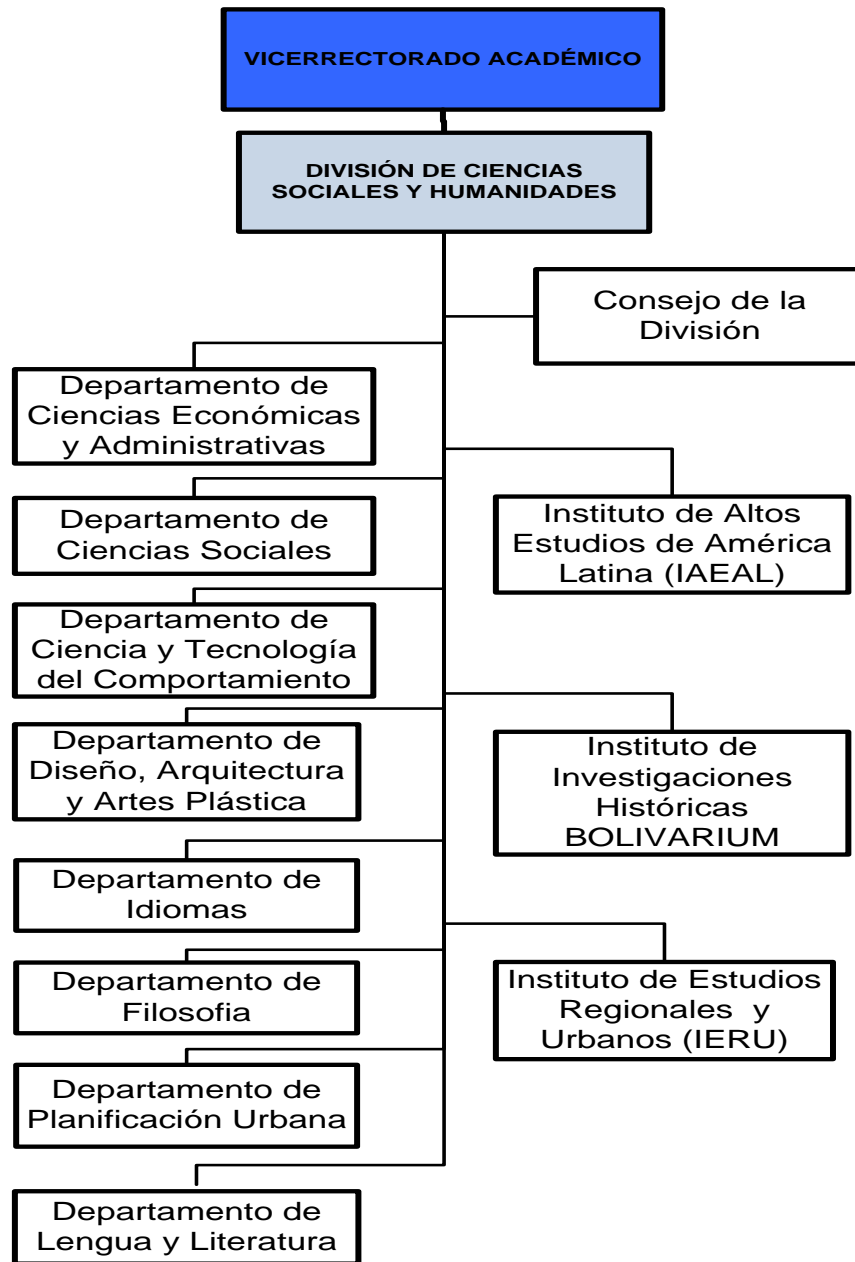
VICERRECTORADO ACADÉMICO

DIVISIÓN DE CIENCIAS SOCIALES Y HUMANIDADES

Consejo de la División

Departamento de Ciencias Económicas y Administrativas

Departamento de Ciencias Sociales

Instituto de Altos Estudios de América Latina (IAEAL)

Departamento de Ciencia y Tecnología del Comportamiento

Departamento de Diseño, Arquitectura y Artes Plástica

Instituto de Investigaciones Históricas BOLIVARIUM

Departamento de Idiomas

Departamento de Filosofia

Instituto de Estudios Regionales y Urbanos (IERU)

Departamento de Planificación Urbana

Departamento de Lengua y Literatura